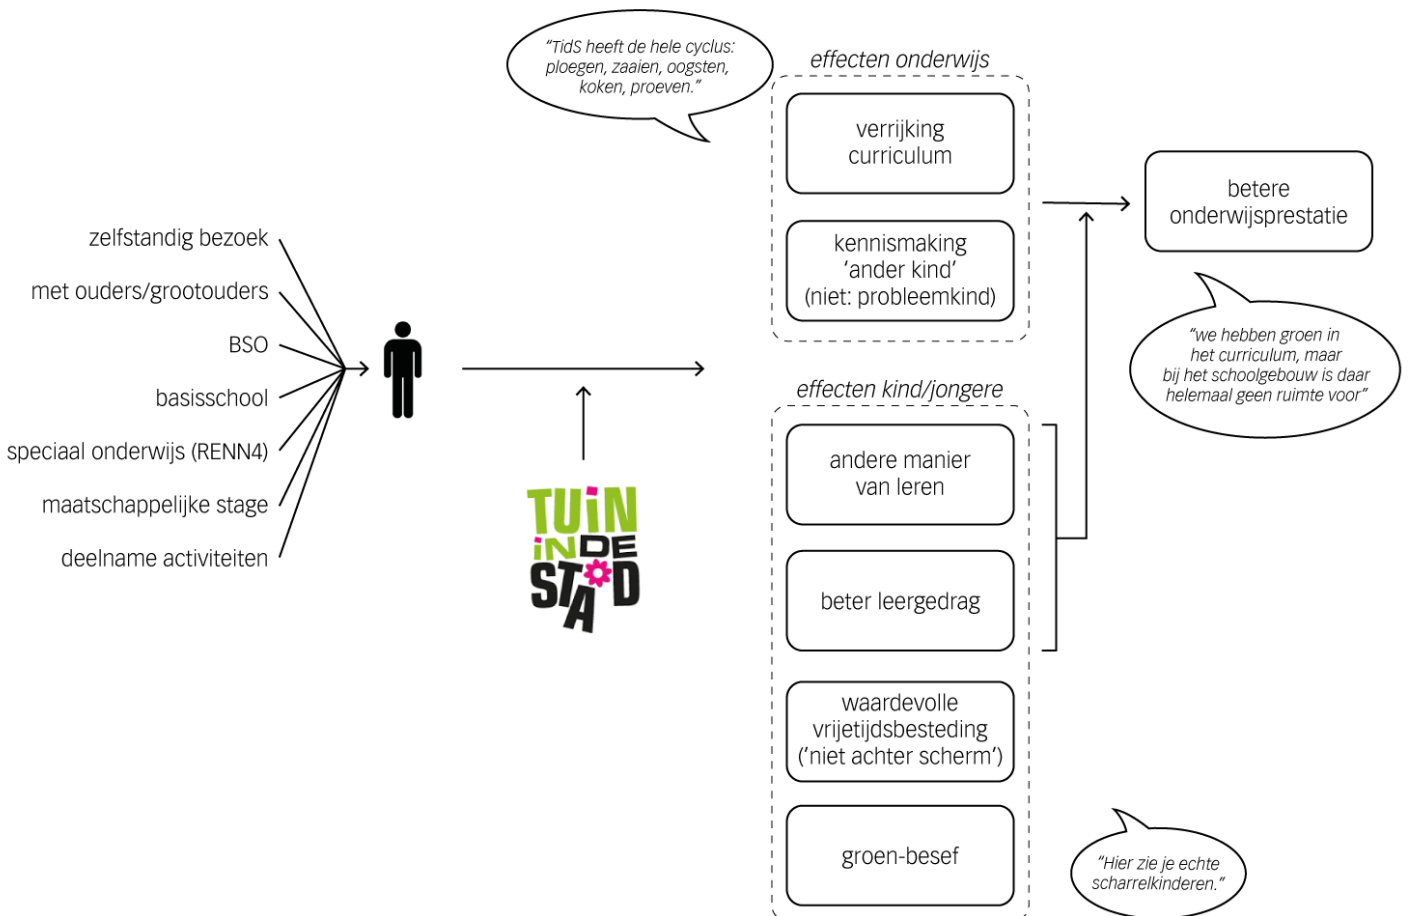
"TidS heeft de hele cyclus: ploegen, zaaien, oogsten, koken, proeven."

zelfstandig bezoek
met ouders/grootouders
BSO
basisschool
speciaal onderwijs (RENN4)
maatschappelijke stage
deelname activiteiten

TUIN IN DE STAD

effecten onderwijs
verrijking curriculum
kennismaking 'ander kind' (niet: probleemkind)

betere onderwijsprestatie

"we hebben groen in het curriculum, maar bij het schoolgebouw is daar helemaal geen ruimte voor"

effecten kind/jongere
andere manier van leren
beter leergedrag
waardevolle vrijetijdsbesteding ('niet achter scherm')
groen-besef

"Hier zie je echte scharrelkinderen."